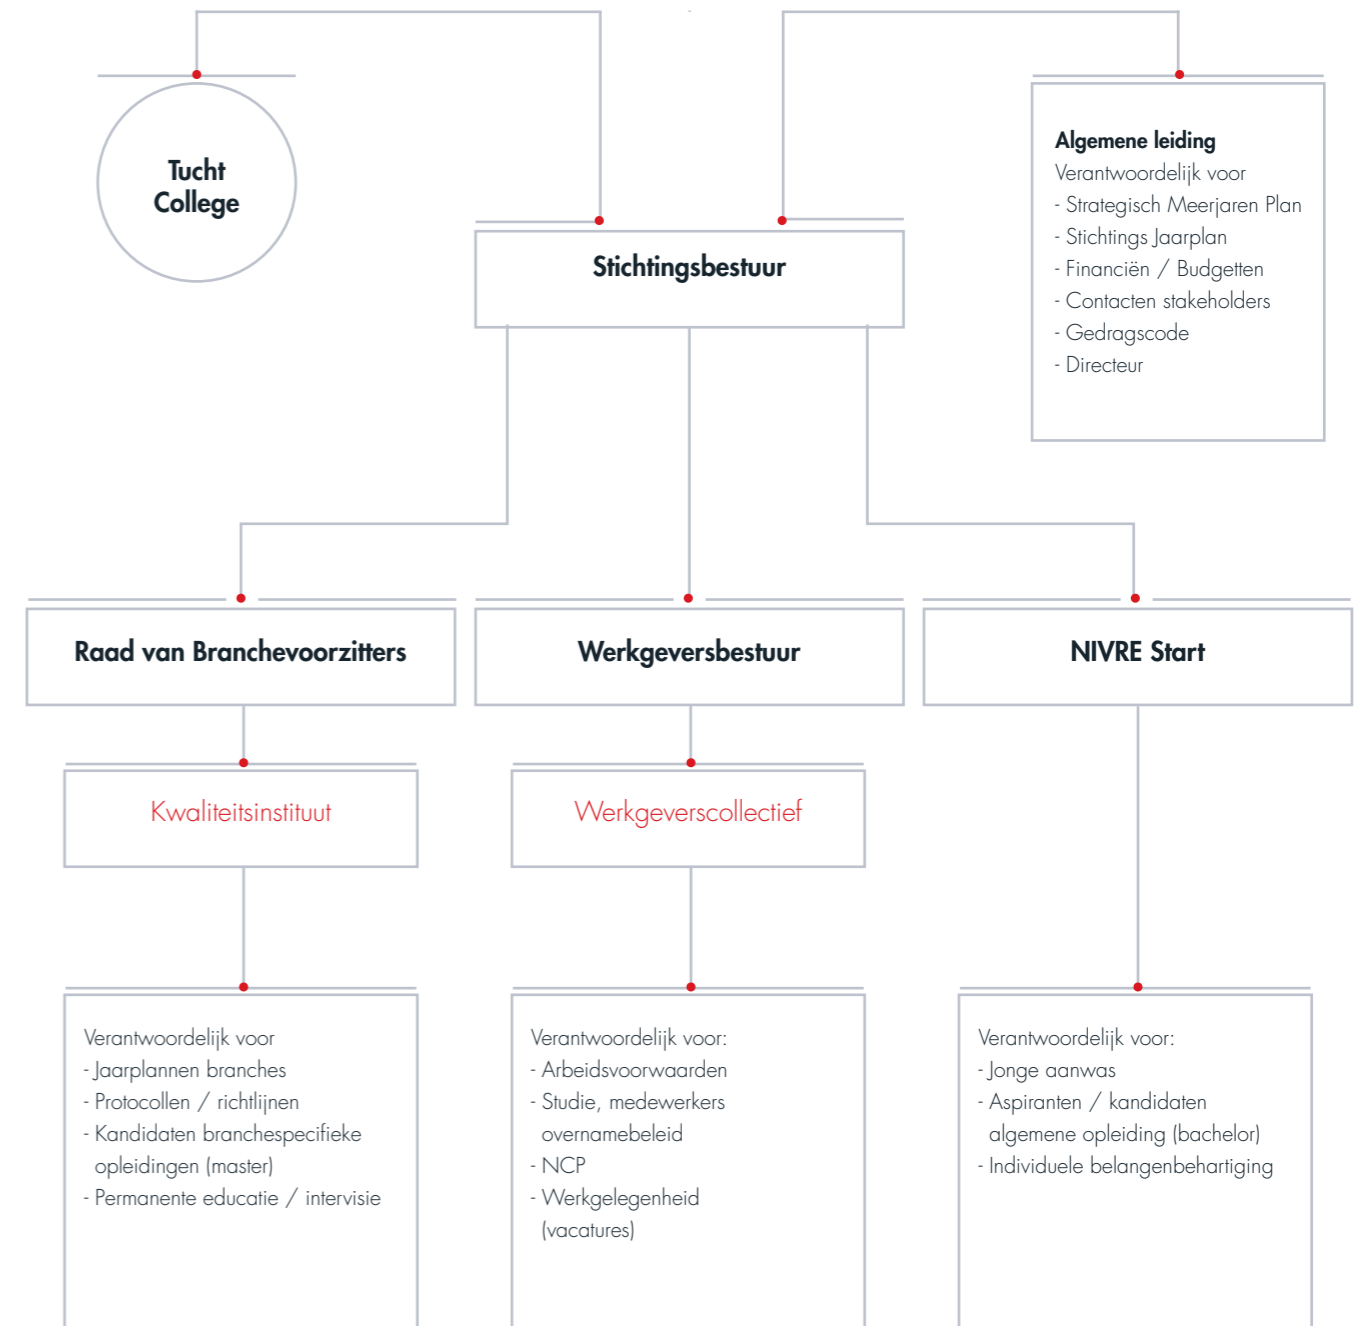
Tucht College

Stichtingsbestuur

Algemene leiding
Verantwoordelijk voor
- Strategisch Meerjaren Plan
- Stichtings Jaarplan
- Financiën / Budgetten
- Contacten stakeholders
- Gedragscode
- Directeur

Raad van Branchevoorzitters

Werkgeversbestuur

NIVRE Start

Kwaliteitsinstituut

Werkgeverscollectief

Verantwoordelijk voor
- Jaarplannen branches
- Protocollen / richtlijnen
- Kandidaten branchespecifieke opleidingen (master)
- Permanente educatie / intervisie

Verantwoordelijk voor:
- Arbeidsvoorwaarden
- Studie, medewerkers overnamebeleid
- NCP
- Werkgelegenheid (vacatures)

Verantwoordelijk voor:
- Jonge aanwas
- Aspiranten / kandidaten algemene opleiding (bachelor)
- Individuele belangenbehartiging